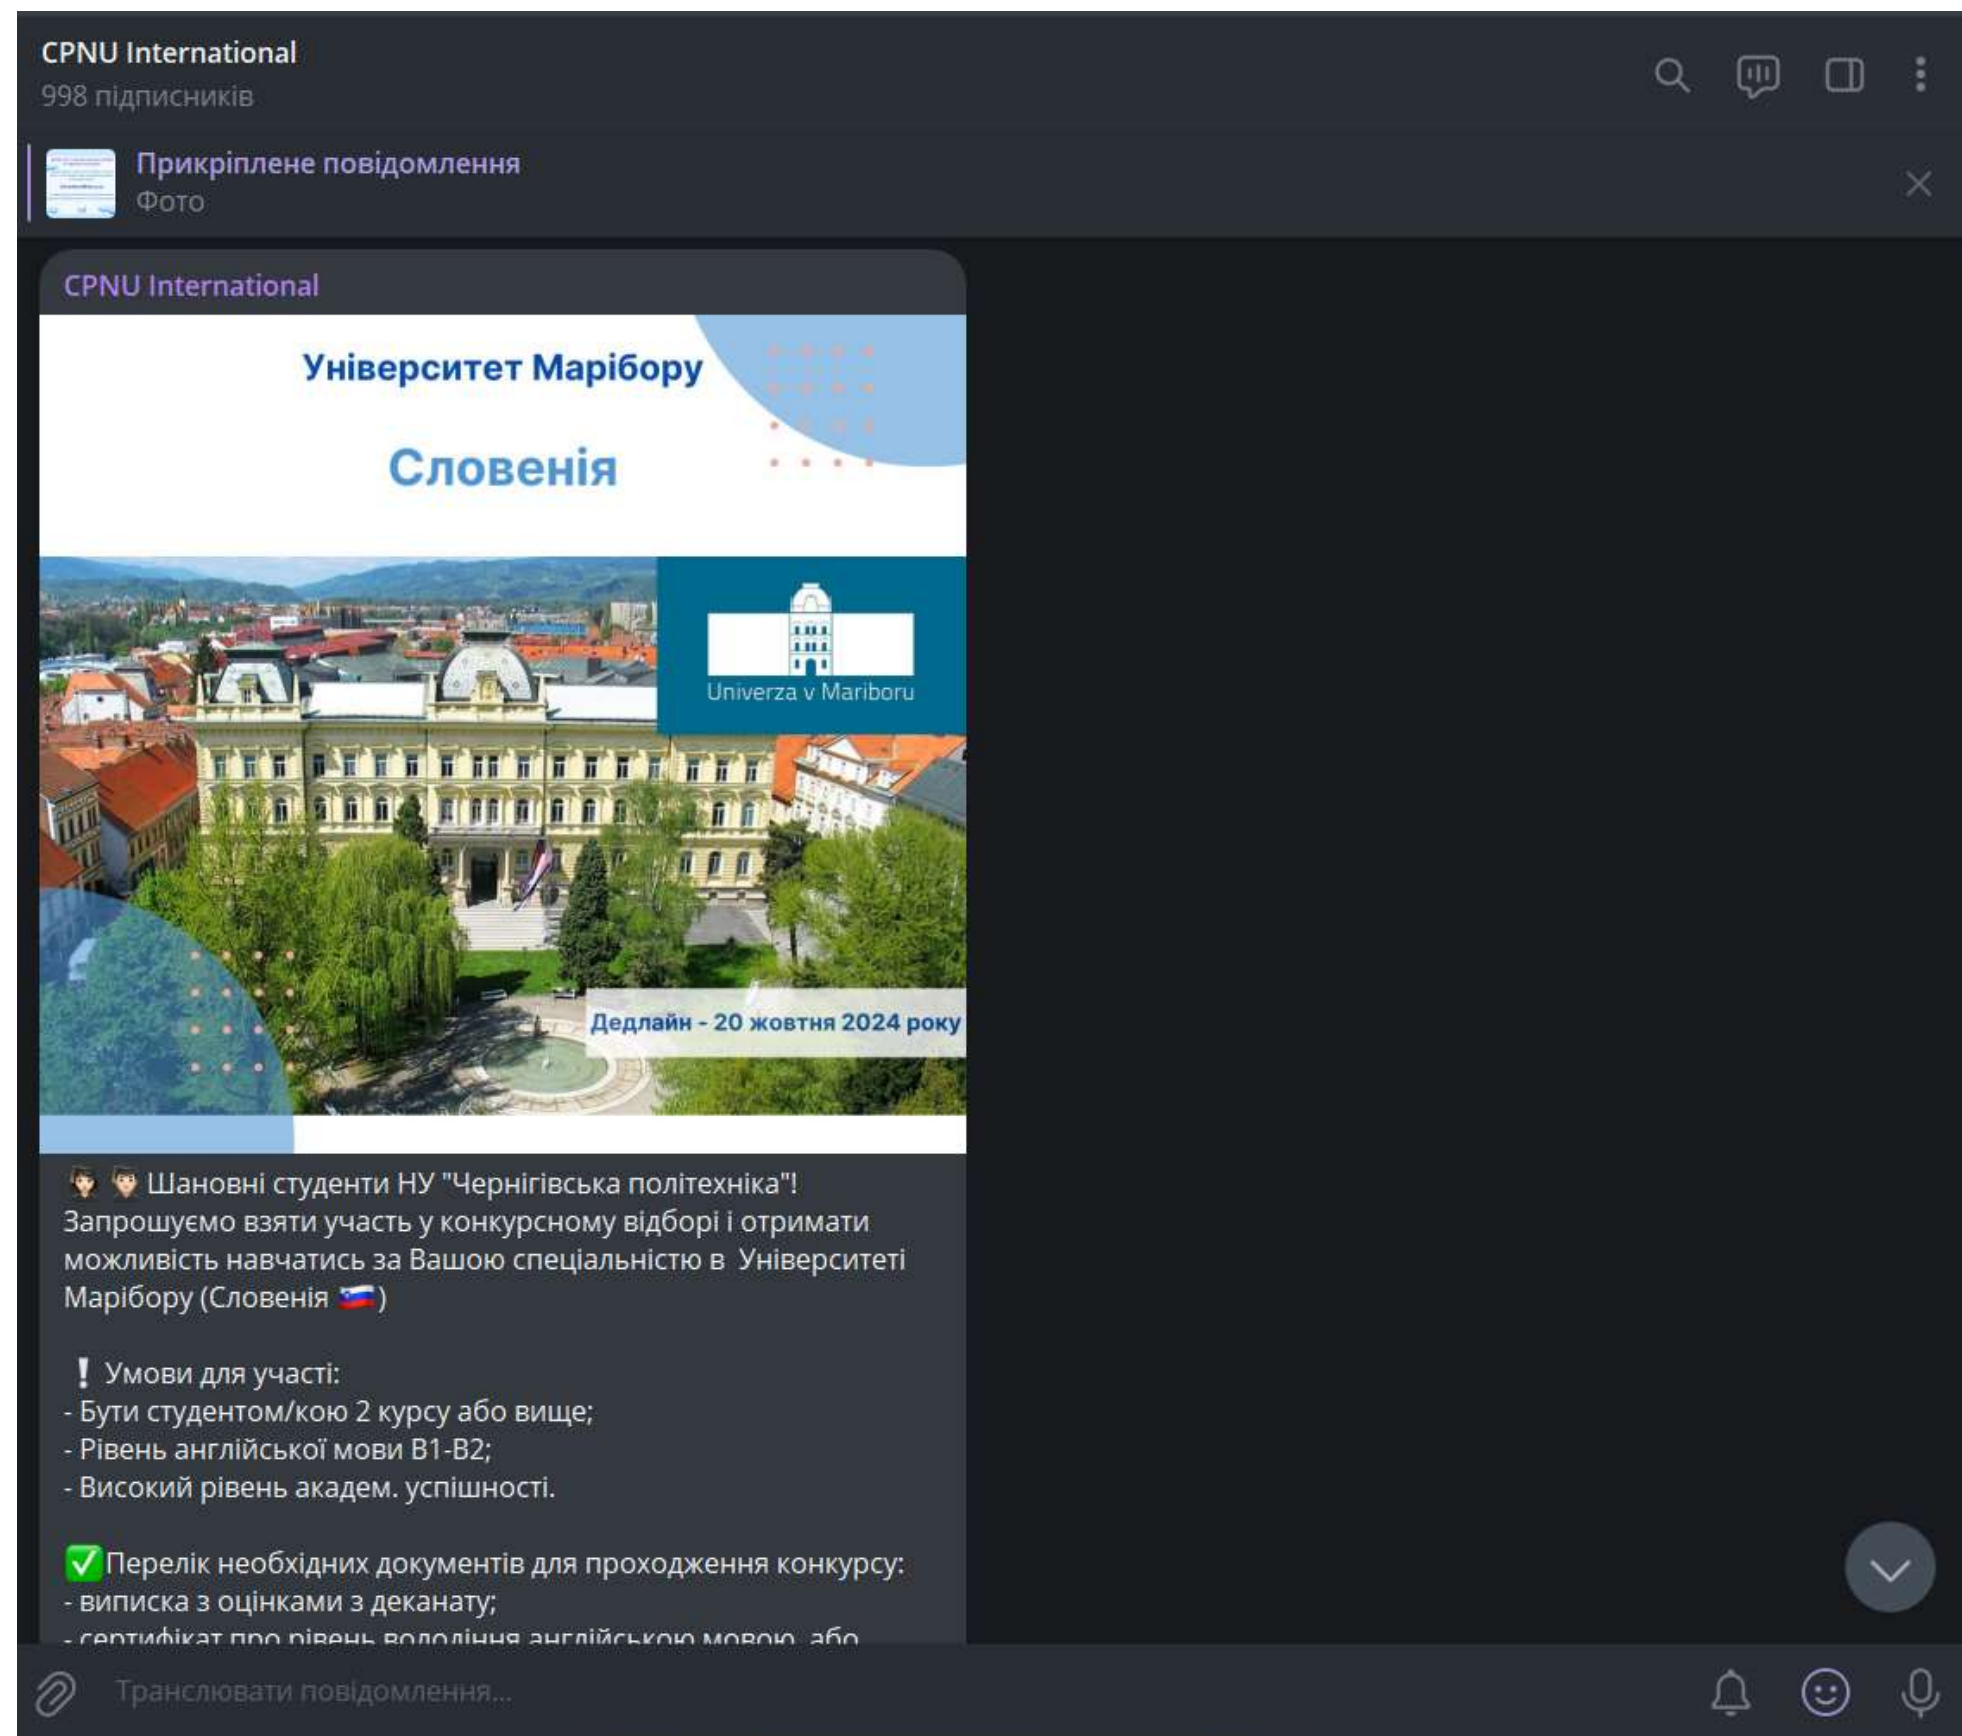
CPNU International
998 підписників

Прикріплене повідомлення
Фото

CPNU International

Університет Марібору

Словенія

Univerza v Mariboru

Дедлайн - 20 жовтня 2024 року

👩🏻 👨🏻 Шановні студенти НУ "Чернігівська політехніка"!
Запрошуємо взяти участь у конкурсному відборі і отримати можливість навчатись за Вашою спеціальністю в Університеті Марібору (Словенія 🇸🇮)

❗ Умови для участі:
- Бути студентом/кою 2 курсу або вище;
- Рівень англійської мови B1-B2;
- Високий рівень академ. успішності.

✅Перелік необхідних документів для проходження конкурсу:
- виписка з оцінками з деканату;
- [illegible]

Транслювати повідомлення...